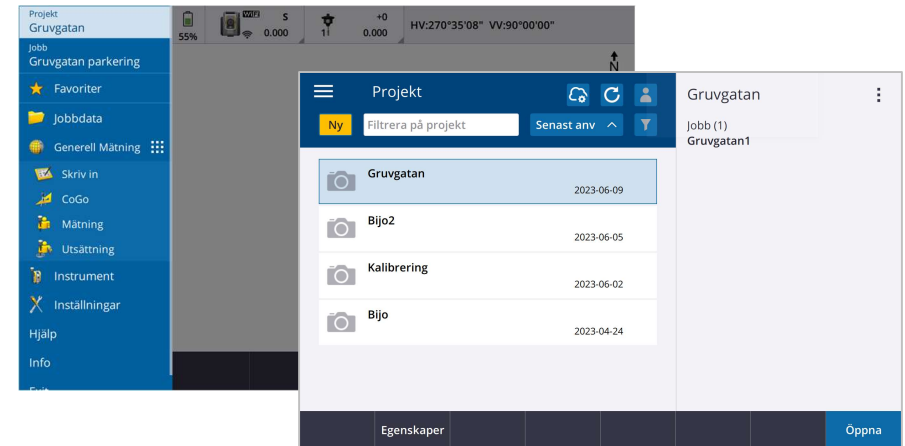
Projekt
Gruvgatan

Jobb
Gruvgatan parkering

Favoriter

Jobbdata

Generell Mätning

Skriv in

CoGo

Mätning

Utsättning

Instrument

Inställningar

Hjälp

Info

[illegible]

55%

WiFi

S
0.000

+0
1
0.000

HV:270°35'08" VV:90°00'00"

N

Projekt

Ny

Filtrera på projekt

Senast anv

Gruvgatan
2023-06-09

Bijo2
2023-06-05

Kalibrering
2023-06-02

Bijo
2023-04-24

Gruvgatan

Jobb (1)
Gruvgatan1

Egenskaper

Öppna